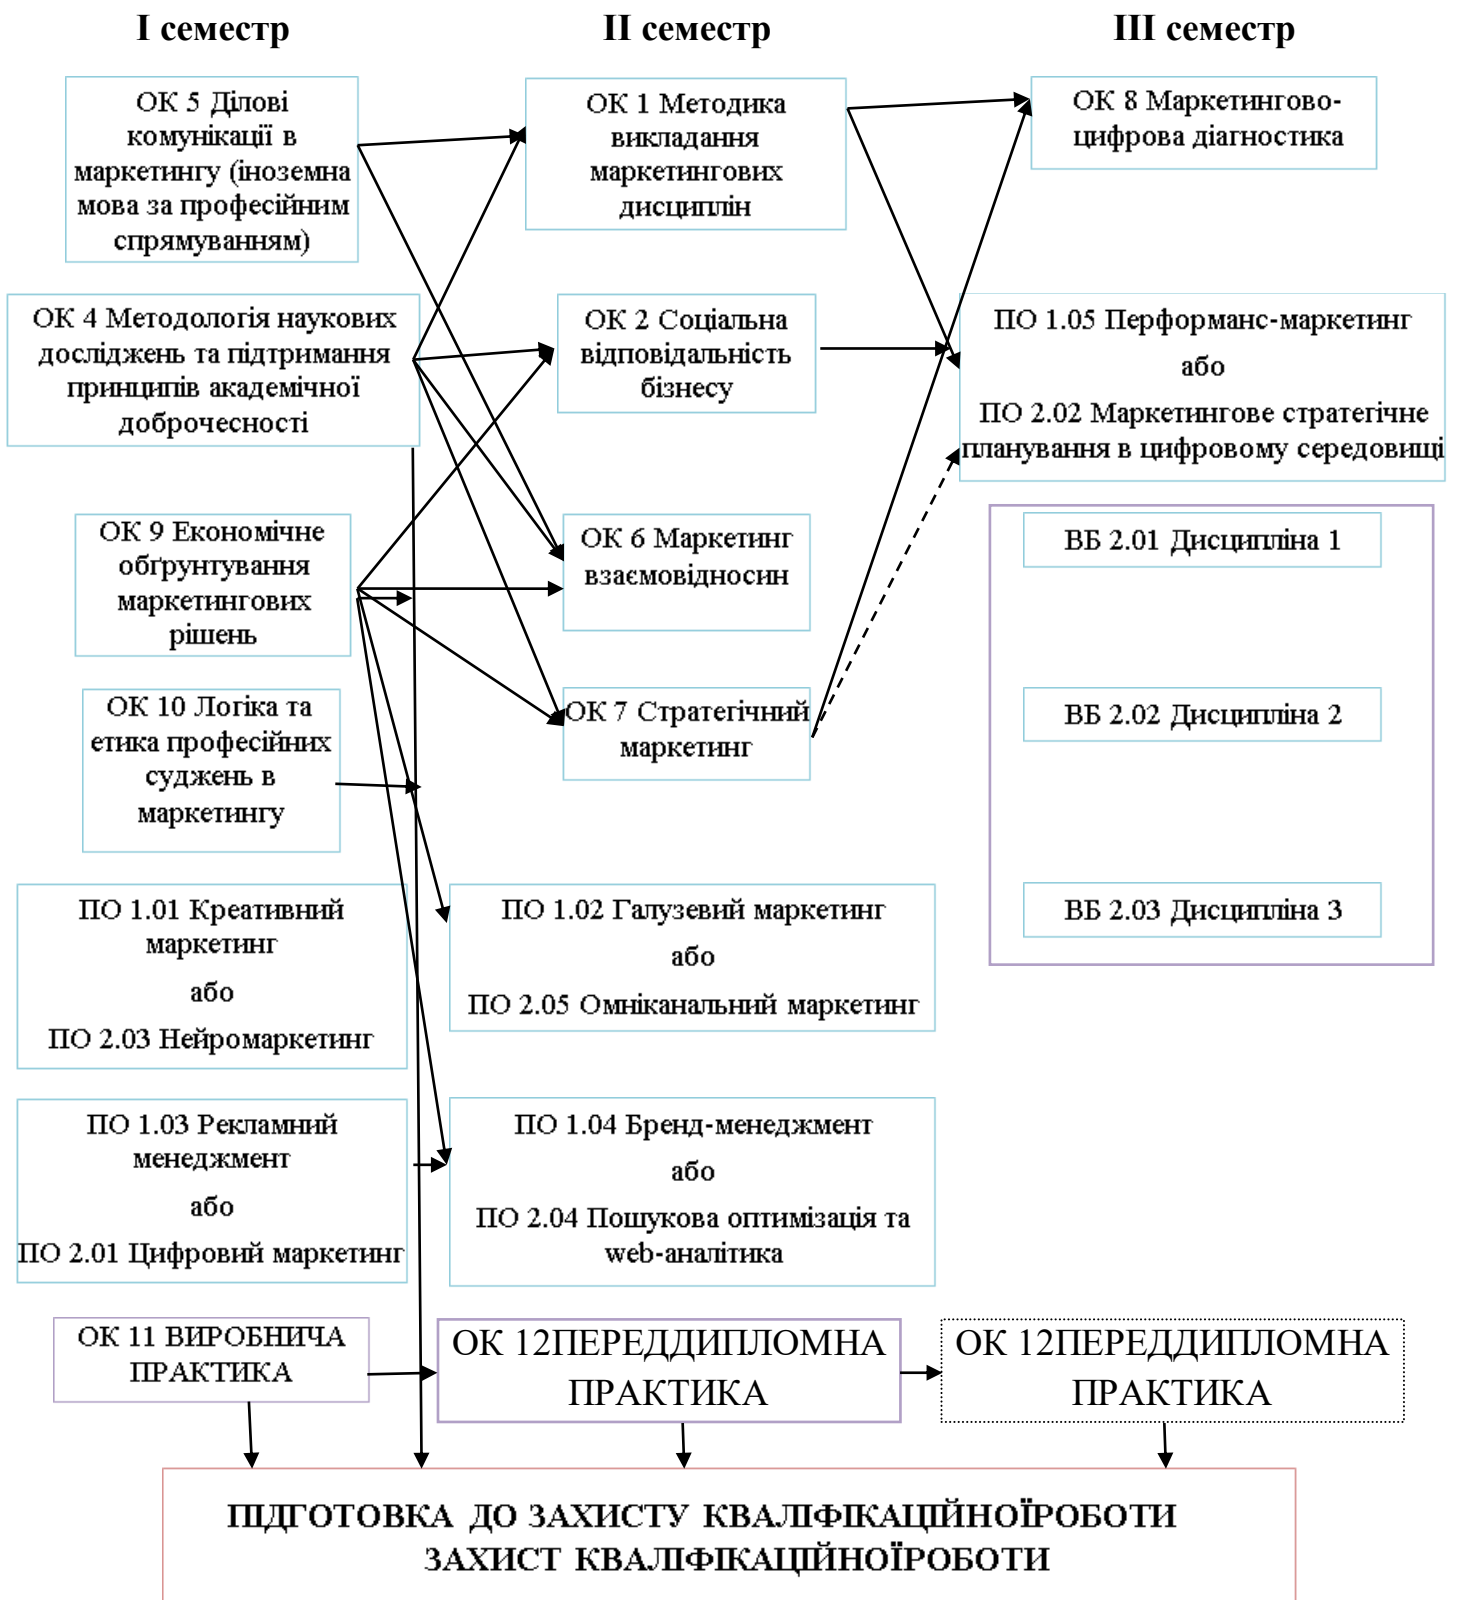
I семестр

II семестр

III семестр

ОК 5 Ділові комунікації в маркетингу (іноземна мова за професійним спрямуванням)

ОК 4 Методологія наукових досліджень та підтримання принципів академічної доброчесності

ОК 9 Економічне обґрунтування маркетингових рішень

ОК 10 Логіка та етика професійних суджень в маркетингу

ПО 1.01 Креативний маркетинг
або
ПО 2.03 Нейромаркетинг

ПО 1.03 Рекламний менеджмент
або
ПО 2.01 Цифровий маркетинг

ОК 11 ВИРОБНИЧА ПРАКТИКА

ОК 1 Методика викладання маркетингових дисциплін

ОК 2 Соціальна відповідальність бізнесу

ОК 6 Маркетинг взаємовідносин

ОК 7 Стратегічний маркетинг

ПО 1.02 Галузевий маркетинг
або
ПО 2.05 Омніканальний маркетинг

ПО 1.04 Бренд-менеджмент
або
ПО 2.04 Пошукова оптимізація та web-аналітика

ОК 12ПЕРЕДДИПЛОМНА ПРАКТИКА

ОК 8 Маркетингово-цифрова діагностика

ПО 1.05 Перформанс-маркетинг
або
ПО 2.02 Маркетингове стратегічне планування в цифровому середовищі

ВБ 2.01 Дисципліна 1

ВБ 2.02 Дисципліна 2

ВБ 2.03 Дисципліна 3

ОК 12ПЕРЕДДИПЛОМНА ПРАКТИКА

ПІДГОТОВКА ДО ЗАХИСТУ КВАЛІФІКАЦІЙНОЇРОБОТИ
ЗАХИСТ КВАЛІФІКАЦІЙНОЇРОБОТИ